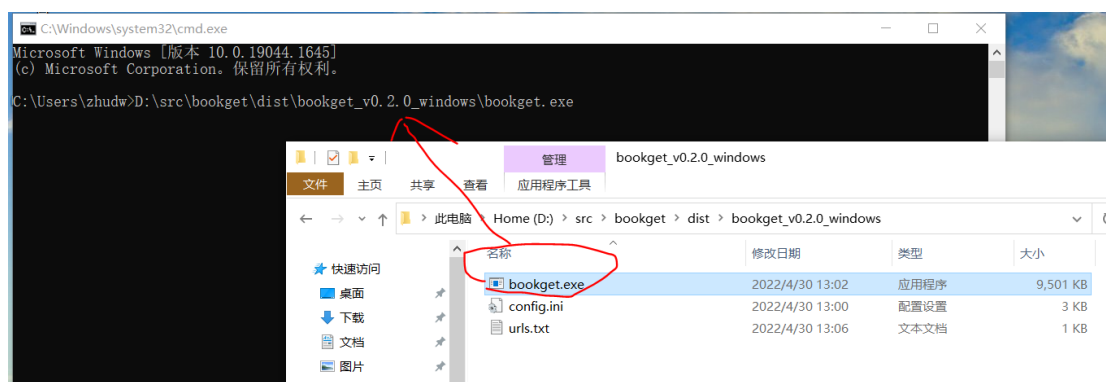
C:\Windows\system32\cmd.exe

Microsoft Windows [版本 10.0.19044.1645]
(c) Microsoft Corporation。保留所有权利。

C:\Users\zhudw>D:\src\bookget\dist\bookget_v0.2.0_windows\bookget.exe

管理 bookget_v0.2.0_windows

文件 主页 共享 查看 应用程序工具

此电脑 > Home (D:) > src > bookget > dist > bookget_v0.2.0_windows

快速访问
桌面
下载
文档
图片

| 名称 | 修改日期 | 类型 | 大小 |
|---|---|---|---|
| bookget.exe | 2022/4/30 13:02 | 应用程序 | 9,501 KB |
| config.ini | 2022/4/30 13:00 | 配置设置 | 3 KB |
| urls.txt | 2022/4/30 13:06 | 文本文档 | 1 KB |